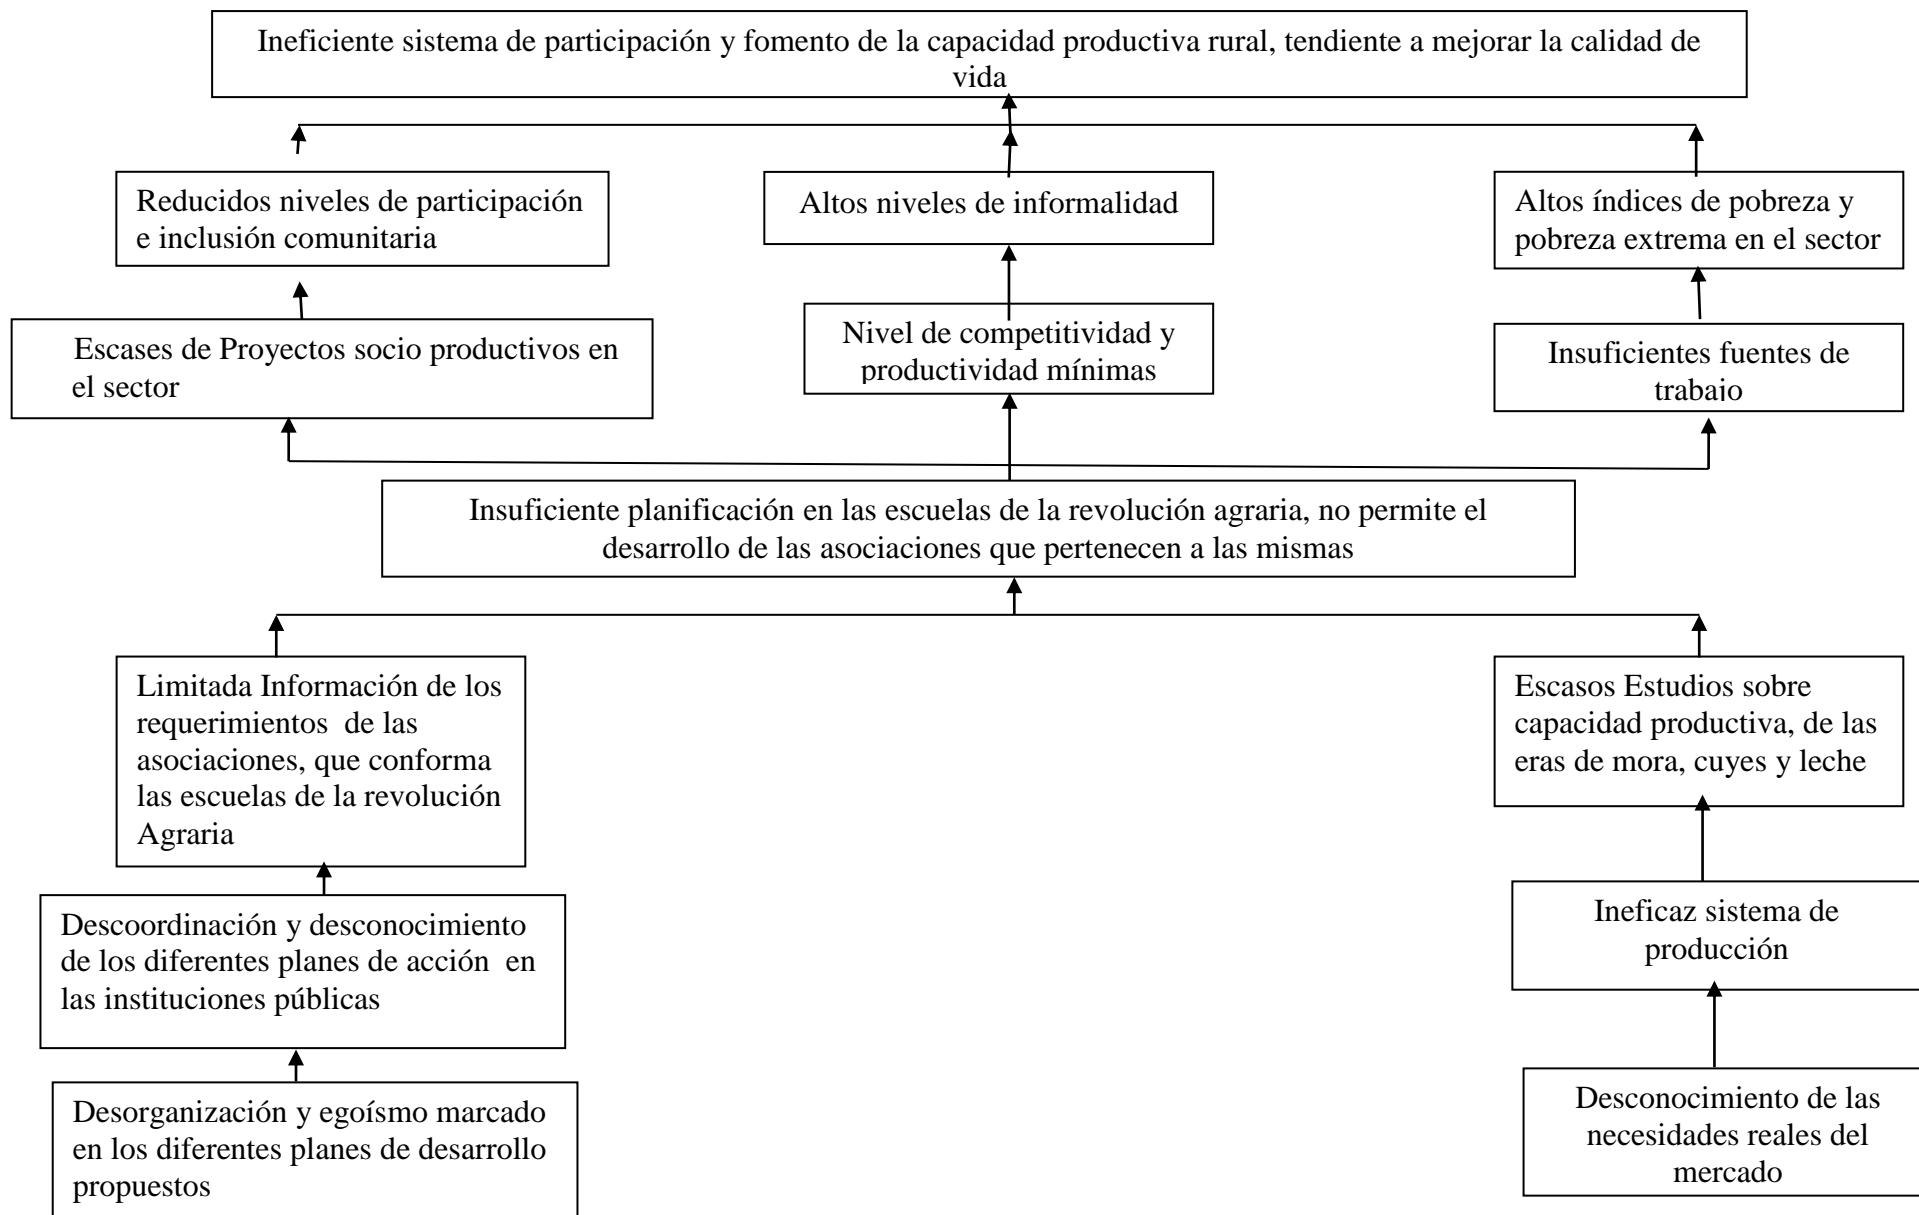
Ineficiente sistema de participación y fomento de la capacidad productiva rural, tendiente a mejorar la calidad de vida

Reducidos niveles de participación e inclusión comunitaria

Altos niveles de informalidad

Altos índices de pobreza y pobreza extrema en el sector

Escases de Proyectos socio productivos en el sector

Nivel de competitividad y productividad mínimas

Insuficientes fuentes de trabajo

Insuficiente planificación en las escuelas de la revolución agraria, no permite el desarrollo de las asociaciones que pertenecen a las mismas

Limitada Información de los requerimientos de las asociaciones, que conforma las escuelas de la revolución Agraria

Escasos Estudios sobre capacidad productiva, de las eras de mora, cuyes y leche

Descoordinación y desconocimiento de los diferentes planes de acción en las instituciones públicas

Ineficaz sistema de producción

Desorganización y egoísmo marcado en los diferentes planes de desarrollo propuestos

Desconocimiento de las necesidades reales del mercado